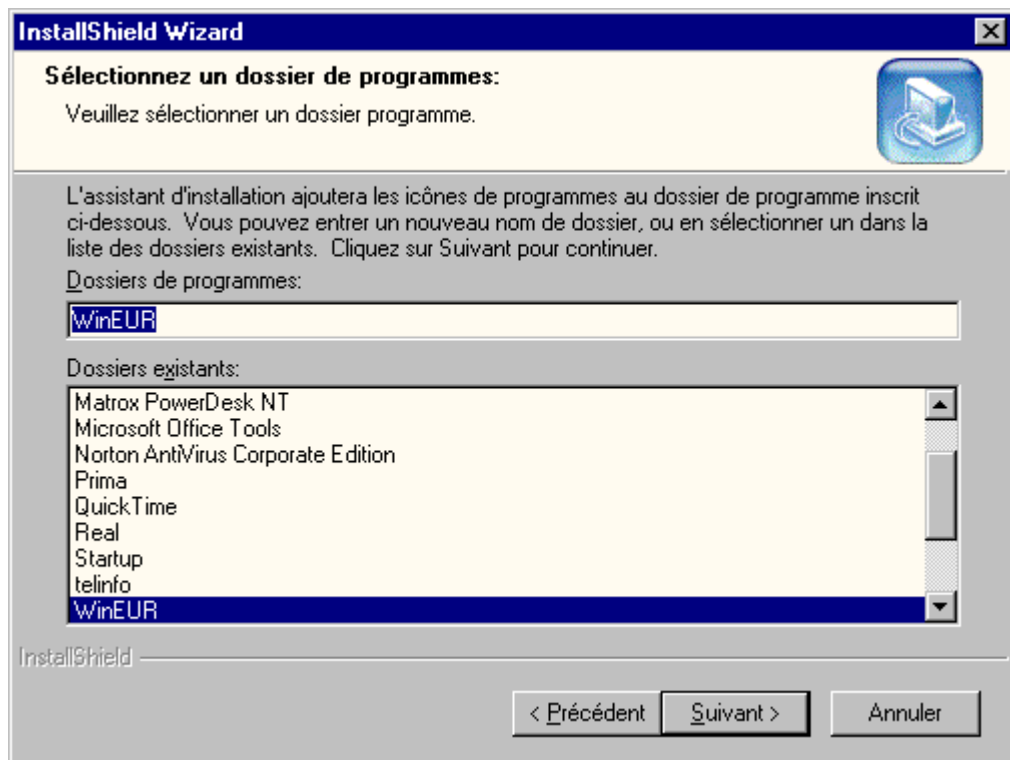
InstallShield Wizard

Sélectionnez un dossier de programmes:

Veuillez sélectionner un dossier programme.

L'assistant d'installation ajoutera les icônes de programmes au dossier de programme inscrit ci-dessous. Vous pouvez entrer un nouveau nom de dossier, ou en sélectionner un dans la liste des dossiers existants. Cliquez sur Suivant pour continuer.

Dossiers de programmes:

WinEUR

Dossiers existants:

Matrox PowerDesk NT
Microsoft Office Tools
Norton AntiVirus Corporate Edition
Prima
QuickTime
Real
Startup
telinfo
WinEUR

InstallShield

< Précédent | Suivant > | Annuler